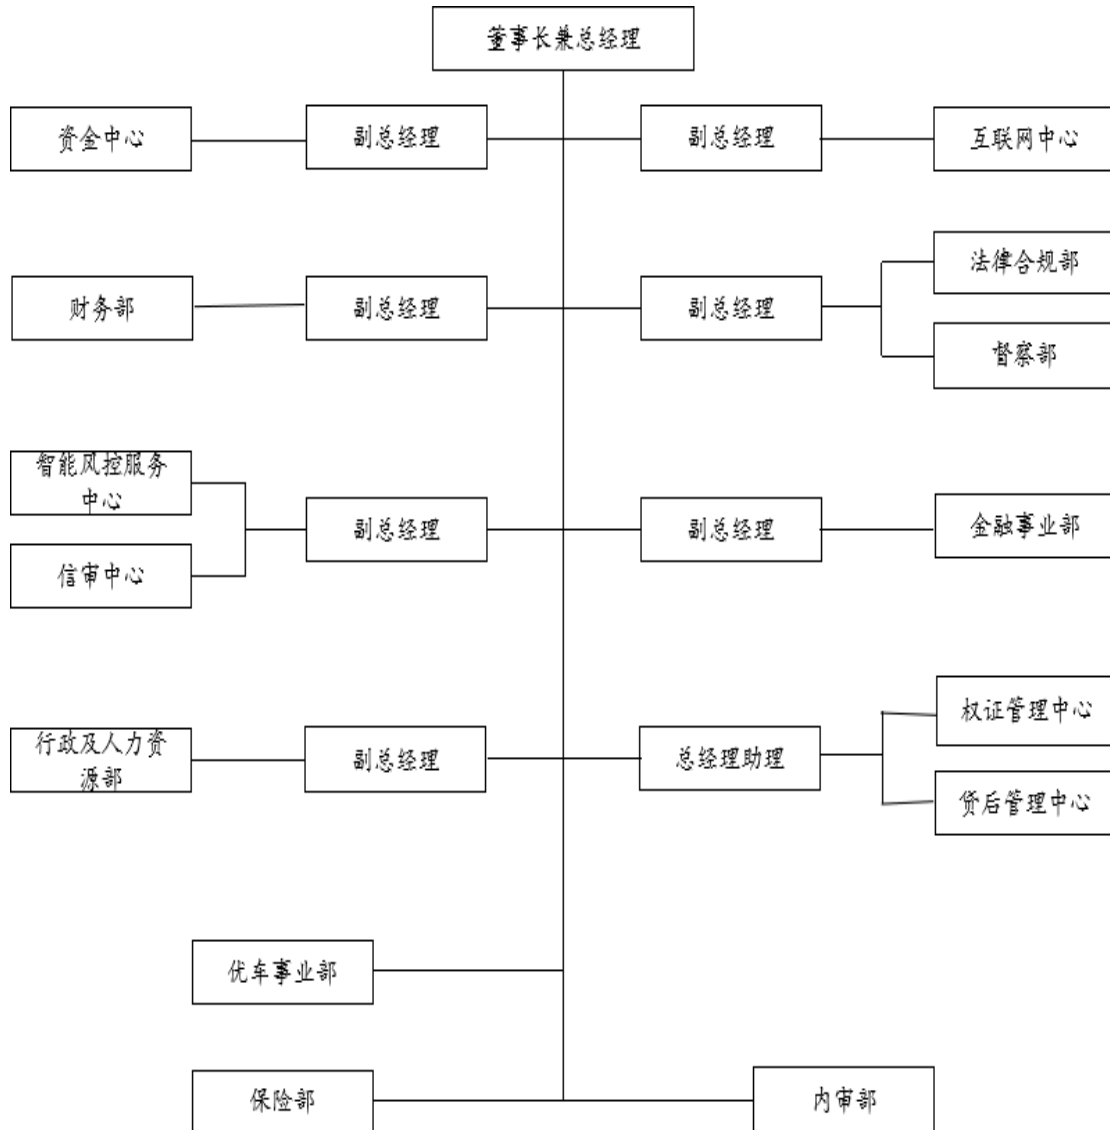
董事长兼总经理

资金中心
副总经理
副总经理
互联网中心

财务部
副总经理
副总经理
法律合规部
督察部

智能风控服务中心
信审中心
副总经理
副总经理
金融事业部

行政及人力资源部
副总经理
总经理助理
权证管理中心
贷后管理中心

优车事业部

保险部
内审部